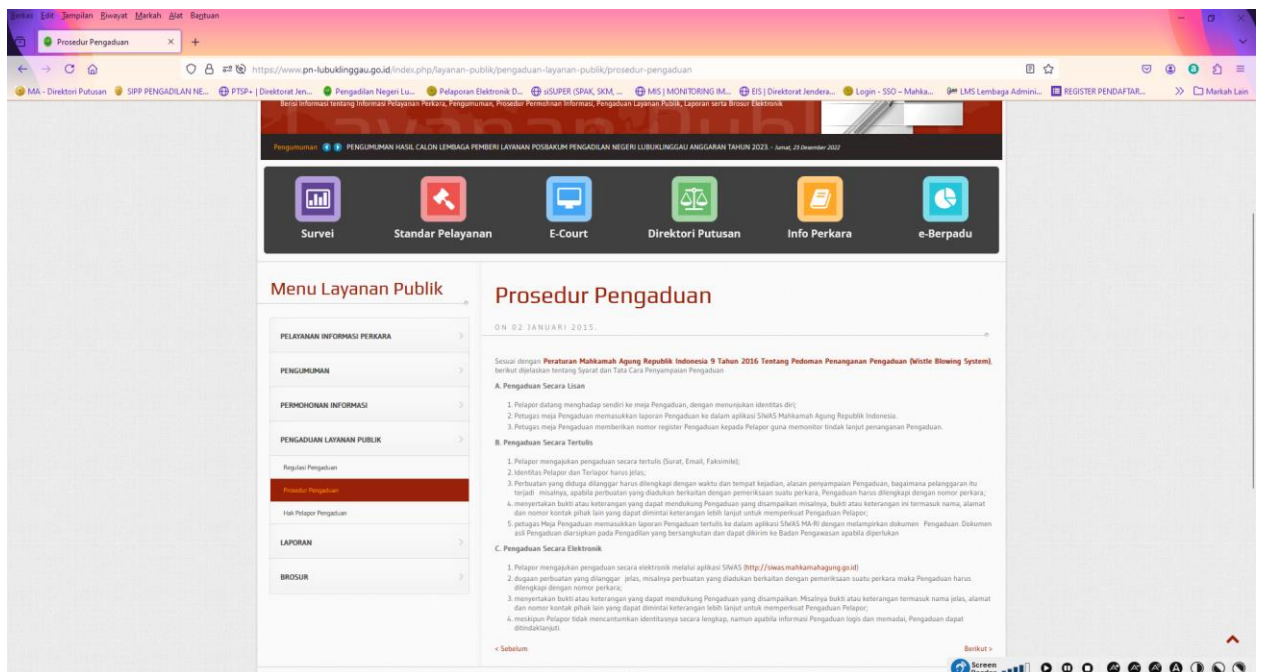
Berkas Edit Tampilan Riwayat Markah Alat Bantuan

Prosedur Pengaduan

https://www.pn-lubuklinggau.go.id/index.php/layanan-publik/pengaduan-layanan-publik/prosedur-pengaduan

MA - Direktori Putusan | SIPP PENGADILAN NE... | PTSP+ | Direktorat Jen... | Pengadilan Negeri Lu... | Pelaporan Elektronik D... | siSUPER (SPAK, SKM, ... | MIS | MONITORING IM... | EIS | Direktorat Jendera... | Login - SSO – Mahka... | LMS Lembaga Admini... | REGISTER PENDAFTAR... | Markah Lain

Berisi Informasi tentang Informasi Pelayanan Perkara, Pengumuman, Prosedur Permohonan Informasi, Pengaduan Layanan Publik, Laporan serta Brosur Elektronik

Pengumuman PENGUMUMAN HASIL CALON LEMBAGA PEMBERI LAYANAN POSBAKUM PENGADILAN NEGERI LUBUKLINGGAU ANGGARAN TAHUN 2023. - Jumat, 23 Desember 2022

Survei | Standar Pelayanan | E-Court | Direktori Putusan | Info Perkara | e-Berpadu

Menu Layanan Publik

PELAYANAN INFORMASI PERKARA
PENGUMUMAN
PERMOHONAN INFORMASI
PENGADUAN LAYANAN PUBLIK
Regulasi Pengaduan
Prosedur Pengaduan
Hak Pelapor Pengaduan
LAPORAN
BROSUR

Prosedur Pengaduan

ON 02 JANUARI 2015.

Sesuai dengan Peraturan Mahkamah Agung Republik Indonesia 9 Tahun 2016 Tentang Pedoman Penanganan Pengaduan (Wistle Blowing System), berikut dijelaskan tentang Syarat dan Tata Cara Penyampaian Pengaduan

A. Pengaduan Secara Lisan

1. Pelapor datang menghadap sendiri ke meja Pengaduan, dengan menunjukan identitas diri;
2. Petugas meja Pengaduan memasukkan laporan Pengaduan ke dalam aplikasi SIWAS Mahkamah Agung Republik Indonesia.
3. Petugas meja Pengaduan memberikan nomor register Pengaduan kepada Pelapor guna memonitor tindak lanjut penanganan Pengaduan.

B. Pengaduan Secara Tertulis

1. Pelapor mengajukan pengaduan secara tertulis (Surat, Email, Faksimile);
2. Identitas Pelapor dan Terlapor harus jelas;
3. Perbuatan yang diduga dilanggar harus dilengkapi dengan waktu dan tempat kejadian, alasan penyampaian Pengaduan, bagaimana pelanggaran itu terjadi misalnya, apabila perbuatan yang diadukan berkaitan dengan pemeriksaan suatu perkara, Pengaduan harus dilengkapi dengan nomor perkara;
4. menyertakan bukti atau keterangan yang dapat mendukung Pengaduan yang disampaikan misalnya, bukti atau keterangan ini termasuk nama, alamat dan nomor kontak pihak lain yang dapat diminta keterangan lebih lanjut untuk memperkuat Pengaduan Pelapor;
5. petugas Meja Pengaduan memasukkan laporan Pengaduan tertulis ke dalam aplikasi SIWAS MA-RI dengan melampirkan dokumen Pengaduan. Dokumen asli Pengaduan diarsipkan pada Pengadilan yang bersangkutan dan dapat dikirim ke Badan Pengawasan apabila diperlukan

C. Pengaduan Secara Elektronik

1. Pelapor mengajukan pengaduan secara elektronik melalui aplikasi SIWAS (http://siwas.mahkamahagung.go.id)
2. dugaan perbuatan yang dilanggar jelas, misalnya perbuatan yang diadukan berkaitan dengan pemeriksaan suatu perkara maka Pengaduan harus dilengkapi dengan nomor perkara;
3. menyertakan bukti atau keterangan yang dapat mendukung Pengaduan yang disampaikan. Misalnya bukti atau keterangan termasuk nama jelas, alamat dan nomor kontak pihak lain yang dapat diminta keterangan lebih lanjut untuk memperkuat Pengaduan Pelapor;
4. meskipun Pelapor tidak mencantumkan identitasnya secara lengkap, namun apabila informasi Pengaduan logis dan memadai, Pengaduan dapat ditindaklanjuti.

< Sebelum

Berikut >

Screen Reader